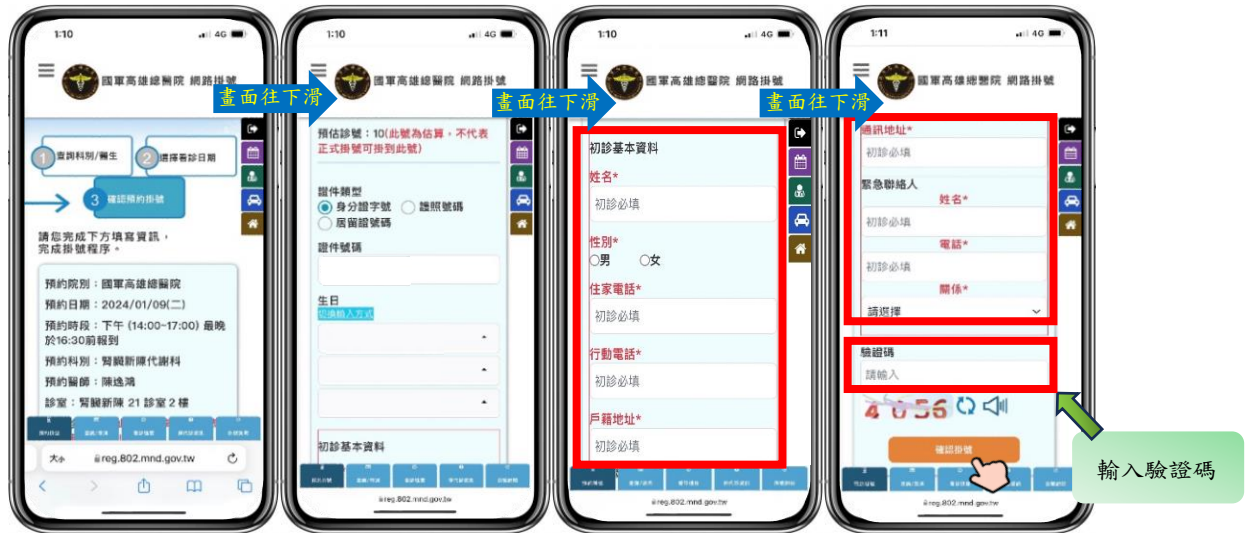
1:10 4G

國軍高雄總醫院 網路掛號

1 查詢科別/醫生
2 選擇看診日期
3 確認預約掛號

請您完成下方填寫資訊，完成掛號程序。

預約院別：國軍高雄總醫院
預約日期：2024/01/09(二)
預約時段：下午 (14:00~17:00) 最晚於16:30前報到
預約科別：腎臟新陳代謝科
預約醫師：陳逸鴻
診室：腎臟新陳 21 診室 2 樓

大小 reg.802.mnd.gov.tw

畫面往下滑

1:10 4G

國軍高雄總醫院 網路掛號

預估診號：10(此號為估算，不代表正式掛號可排到此號)

證件類型
身分證字號
護照號碼
居留證號碼

證件號碼

生日
切換輸入方式

初診基本資料

reg.802.mnd.gov.tw

畫面往下滑

1:10 4G

國軍高雄總醫院 網路掛號

初診基本資料
姓名*
初診必填
性別*
○男 ○女
住家電話*
初診必填
行動電話*
初診必填
戶籍地址*
初診必填

reg.802.mnd.gov.tw

畫面往下滑

1:11 4G

國軍高雄總醫院 網路掛號

通訊地址*
初診必填
緊急聯絡人
姓名*
初診必填
電話*
初診必填
關係*
請選擇

驗證碼
請輸入
4 0 56

確認掛號

reg.802.mnd.gov.tw

輸入驗證碼